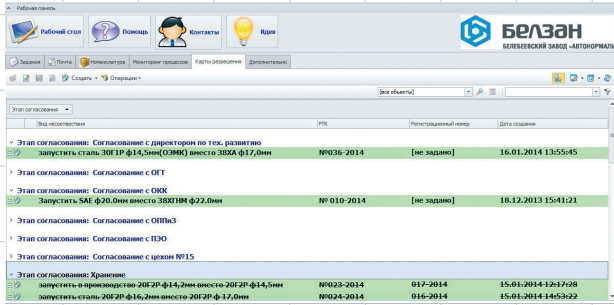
Рабочая панель

Рабочий стол

Помощь

Контакты

Идеи

БЕЛЗАН

БЕЛЕБЕЕВСКИЙ ЗАВОД «АВТОНОРМАЛЬ»

Задания

Почта

Номенклатура

Мониторинг процессов

Карты разрешения

Дополнительно

Создать

Операции

[все объекты]

Этап согласования

| Вид несоответствия | PTK | Регистрационный номер | Дата создания |
|---|---|---|---|
| Этап согласования: Согласование с директором по тех. развитию | | | |
| запустить сталь 30ГР ф14,5мм(ОЭМК) вместо 38ХА ф17,0мм | №036-2014 | [не задано] | 16.01.2014 13:55:45 |
| Этап согласования: Согласование с ОГТ | | | |
| Этап согласования: Согласование с ОКК | | | |
| Запустить SAE ф20.0мм вместо 38ХГНМ ф22.0мм | № 010-2014 | [не задано] | 18.12.2013 15:41:21 |
| Этап согласования: Согласование с ОППиЗ | | | |
| Этап согласования: Согласование с ПЭО | | | |
| Этап согласования: Согласование с цехом №15 | | | |
| Этап согласования: Хранение | | | |
| запустить в производство 20Г2Р ф14,2мм вместо 20Г2Р ф14,5мм | №023-2014 | 017-2014 | 15.01.2014 12:17:28 |
| запустить 20Г2Р ф16,2мм вместо 20Г2Р ф17,0мм | №024-2014 | 016-2014 | 15.01.2014 14:53:22 |